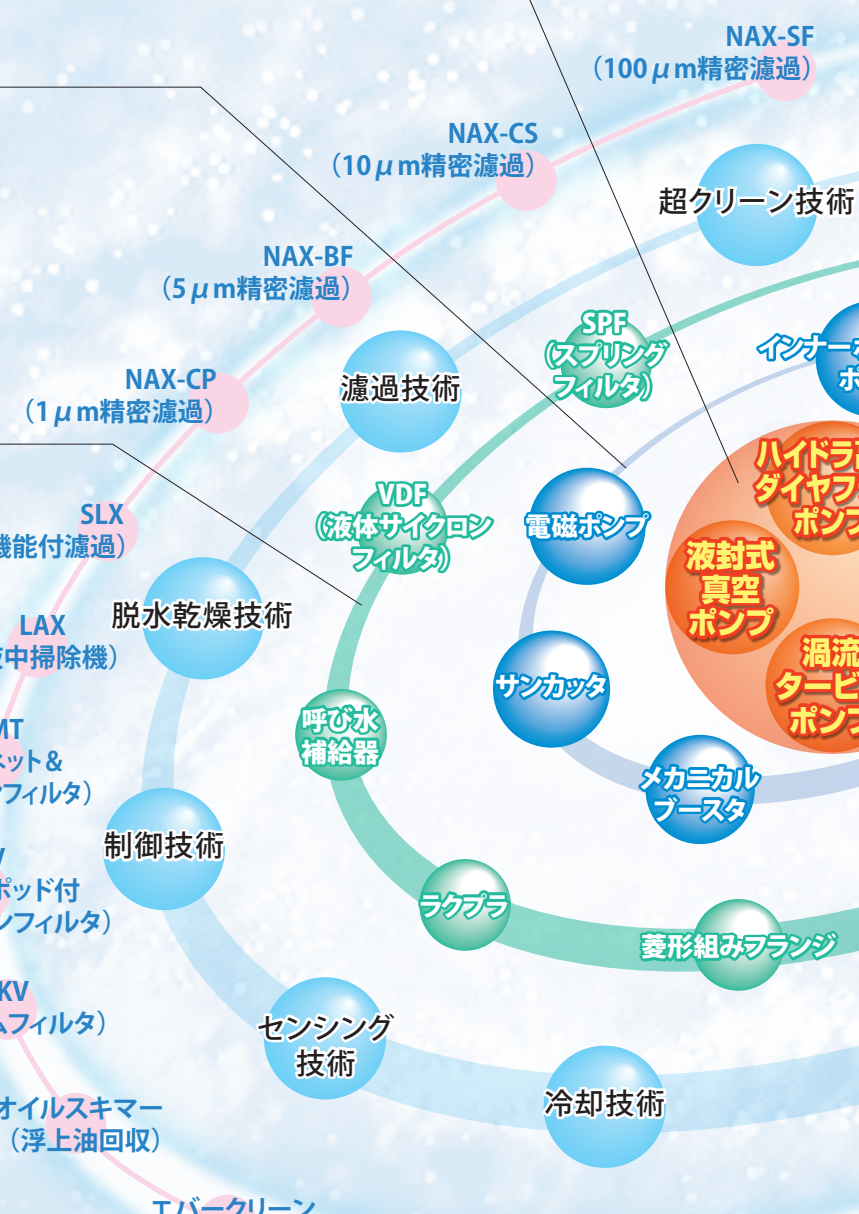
NAX-SF
（100 $\mu$ m精密濾過）

NAX-CS
（10 $\mu$ m精密濾過）

超クリーン技術

NAX-BF
（5 $\mu$ m精密濾過）

SPF
（スプリング
フィルタ）

インナー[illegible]
ポ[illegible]

NAX-CP
（1 $\mu$ m精密濾過）

濾過技術

ハイドラ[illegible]
ダイヤフ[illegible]
ポンプ

SLX
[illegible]機能付濾過）

VDF
（液体サイクロン
フィルタ）

電磁ポンプ

液封式
真空
ポンプ

LAX
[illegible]中掃除機）

脱水乾燥技術

渦流
タービ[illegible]
ポンプ

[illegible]MT
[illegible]ネット＆
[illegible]フィルタ）

サンカッタ

呼び水
補給器

メカニカル
ブースタ

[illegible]
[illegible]ポッド付
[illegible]ンフィルタ）

制御技術

ラクプラ

菱形組みフランジ

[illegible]KV
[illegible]ムフィルタ）

センシング
技術

オイルスキマー
（浮上油回収）

冷却技術

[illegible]